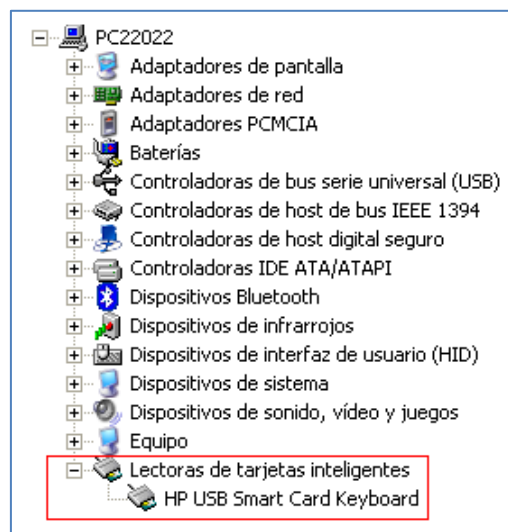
PC22022
Adaptadores de pantalla
Adaptadores de red
Adaptadores PCMCIA
Baterías
Controladoras de bus serie universal (USB)
Controladoras de host de bus IEEE 1394
Controladoras de host digital seguro
Controladoras IDE ATA/ATAPI
Dispositivos Bluetooth
Dispositivos de infrarrojos
Dispositivos de interfaz de usuario (HID)
Dispositivos de sistema
Dispositivos de sonido, vídeo y juegos
Equipo
Lectoras de tarjetas inteligentes
HP USB Smart Card Keyboard